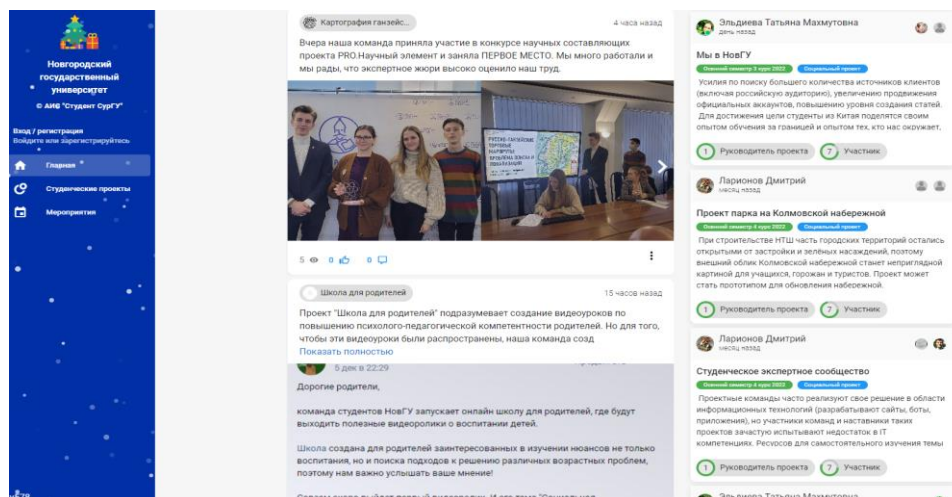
Новгородский государственный университет

© АИС "Студент СурГУ"

Вход / регистрация
Войдите или зарегистрируйтесь

Главная

Студенческие проекты

Мероприятия

Картография ганзейс...

4 часа назад

Вчера наша команда приняла участие в конкурсе научных составляющих проекта PRO.Научный элемент и заняла ПЕРВОЕ МЕСТО. Мы много работали и мы рады, что экспертное жюри высоко оценило наш труд.

РУССКО-ГАНЗЕЙСКИЕ ТОРГОВЫЕ МАРШРУТЫ

5 0 0

Школа для родителей

15 часов назад

Проект "Школа для родителей" подразумевает создание видеоуроков по повышению психолого-педагогической компетентности родителей. Но для того, чтобы эти видеоуроки были распространены, наша команда созд

Показать полностью

5 дек в 22:29

Дорогие родители,

команда студентов НовГУ запускает онлайн школу для родителей, где будут выходить полезные видеоролики о воспитании детей.

Школа создана для родителей заинтересованных в изучении нюансов не только воспитания, но и поиска подходов к решению различных возрастных проблем, поэтому нам важно услышать ваше мнение!

Эльдиева Татьяна Махмутовна
день назад

Мы в НовГУ

Осенний семестр 1 курс 2022 Социальный проект

Усилия по поиску большего количества источников клиентов (включая российскую аудиторию), увеличению продвижения официальных аккаунтов, повышению уровня создания статей. Для достижения цели студенты из Китая поделятся своим опытом обучения за границей и опытом тех, кто нас окружает.

1 Руководитель проекта 7 Участник

Ларионов Дмитрий
месяц назад

Проект парка на Колмовской набережной

Осенний семестр 4 курс 2022 Социальный проект

При строительстве НТШ часть городских территорий остались открытыми от застройки и зелёных насаждений, поэтому внешний облик Колмовской набережной станет непригладной картиной для учащихся, горожан и туристов. Проект может стать прототипом для обновления набережной.

1 Руководитель проекта 7 Участник

Ларионов Дмитрий
месяц назад

Студенческое экспертное сообщество

Осенний семестр 4 курс 2022 Социальный проект

Проектные команды часто реализуют свое решение в области информационных технологий (разрабатывают сайты, боты, приложения), но участники команд и наставники таких проектов зачастую испытывают недостаток в IT компетенциях. Ресурсов для самостоятельного изучения темы

1 Руководитель проекта 7 Участник

Эльдиева Татьяна Махмутовна